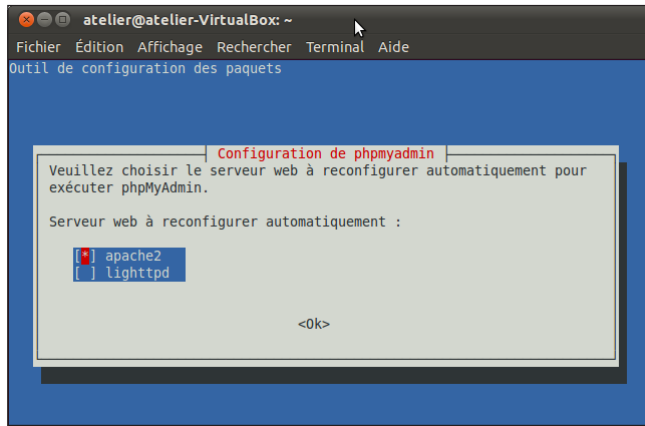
atelier@atelier-VirtualBox: ~

Fichier Édition Affichage Rechercher Terminal Aide

Outil de configuration des paquets

Configuration de phpmyadmin

Veuillez choisir le serveur web à reconfigurer automatiquement pour exécuter phpMyAdmin.

Serveur web à reconfigurer automatiquement :

[*] apache2
[ ] lighttpd

<Ok>